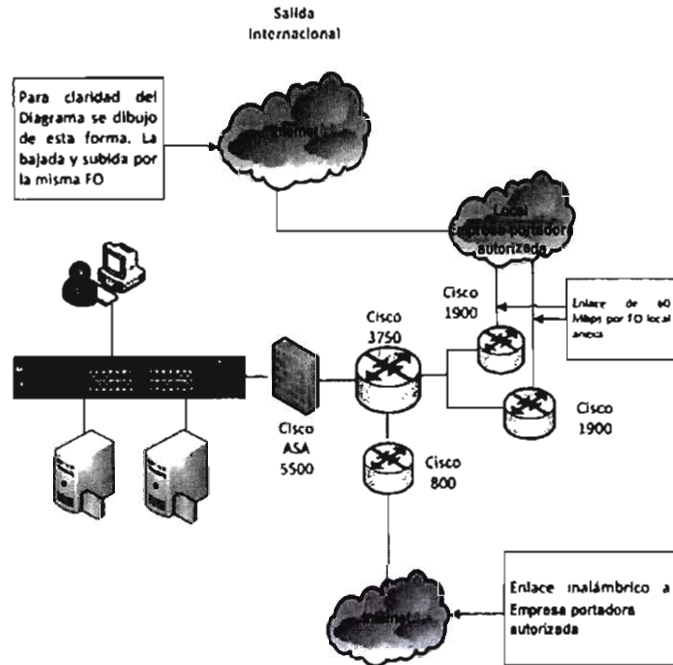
Salida Internacional

Para claridad del Diagrama se dibujo de esta forma. La bajada y subida por la misma FO

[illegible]

Local Empresa portador autorizada

Cisco 1900

Enlace de 60 Mbps por FO local anexa

Cisco 3750

Cisco 1900

Cisco ASA 5500

Cisco 800

Enlace inalámbrico a Empresa portadora autorizada

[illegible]